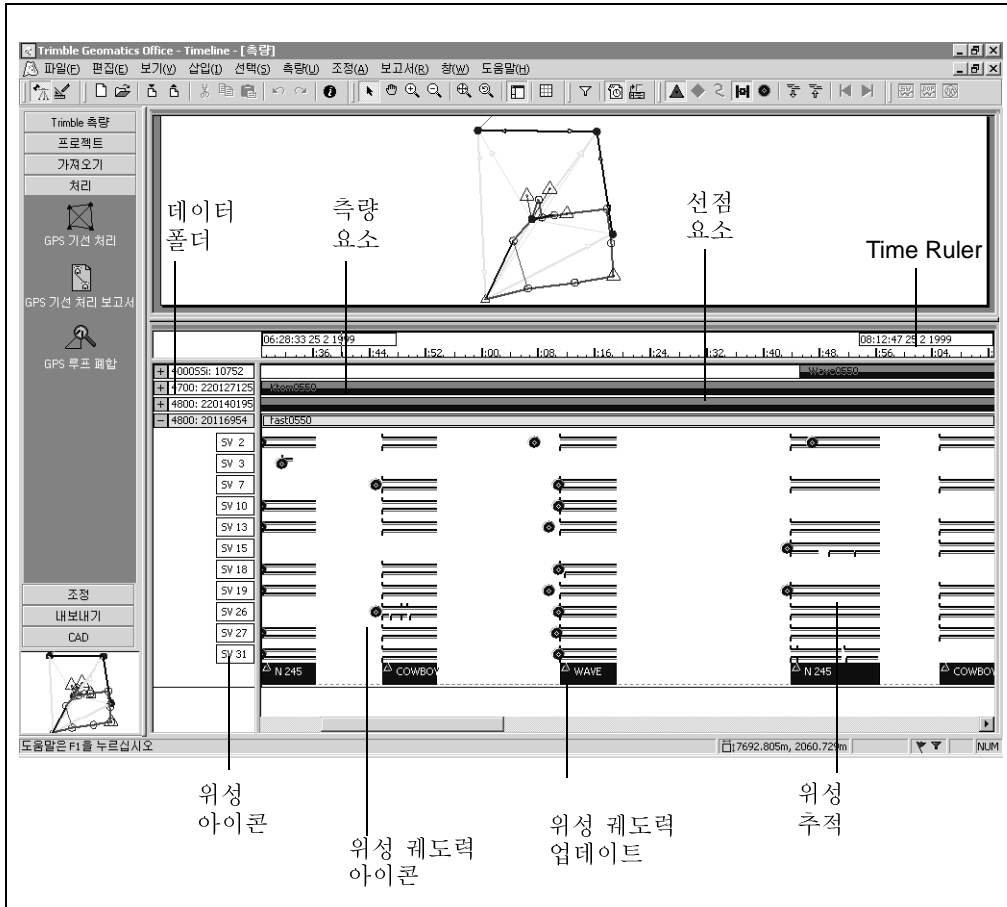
Trimble Geomatics Office - Timeline - [측량]

파일(F) 편집(E) 보기(V) 삽입(I) 선택(S) 측량(U) 조정(A) 보고서(R) 창(W) 도움말(H)

Trimble 측량
프로젝트
가져오기
처리
GPS 기선 처리
GPS 기선 처리 보고서
GPS 루프 폐합
조정
내보내기
CAD

데이터 폴더
측량 요소
선점 요소
Time Ruler

06:28:33 25 2 1999
08:12:47 25 2 1999
:36 :44 :52 :00 :08 :16 :24 :32 :40 :48 :56 :04

+ 4000SSi: 10752
+ 4700: 220127125
+ 4800: 220140195
− 4800: 20116954

Wave0550
Khom0550
Fast0550

SV 2
SV 3
SV 7
SV 10
SV 13
SV 15
SV 18
SV 19
SV 26
SV 27
SV 31

N 245
COWBOY
WAVE
N 245
COWBOY

도움말은 F1을 누르십시오
7692.805m, 2060.729m
NUM

위성 아이콘
위성 궤도력 아이콘
위성 궤도력 업데이트
위성 추적